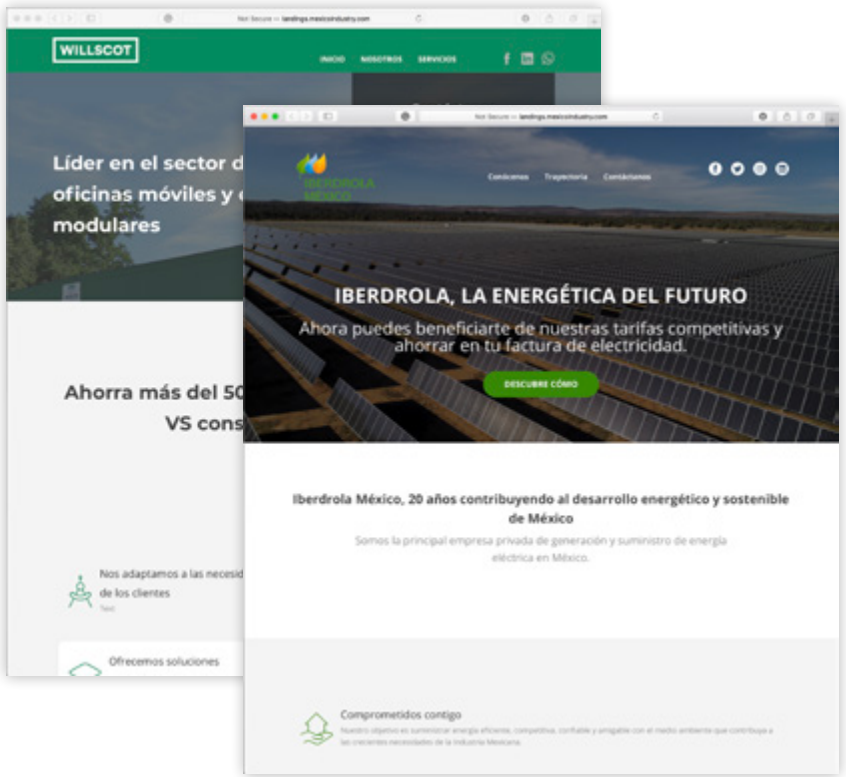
Not Secure — landings.mexicoindustry.com

WILLSCOT

INICIO NOSOTROS SERVICIOS

Líder en el sector d
oficinas móviles y
modulares

Ahorra más del 50
VS cons

Nos adaptamos a las necesid
de los clientes
Text

Ofrecemos soluciones

Not Secure — landings.mexicoindustry.com

IBERDROLA MÉXICO

Conócenos Trayectoria Contáctanos

IBERDROLA, LA ENERGÉTICA DEL FUTURO

Ahora puedes beneficiarte de nuestras tarifas competitivas y ahorrar en tu factura de electricidad.

DESCUBRE CÓMO

Iberdrola México, 20 años contribuyendo al desarrollo energético y sostenible de México

Somos la principal empresa privada de generación y suministro de energía eléctrica en México.

Comprometidos contigo

Nuestro objetivo es suministrar energía eficiente, competitiva, confiable y amigable con el medio ambiente que contribuya a las crecientes necesidades de la industria Mexicana.